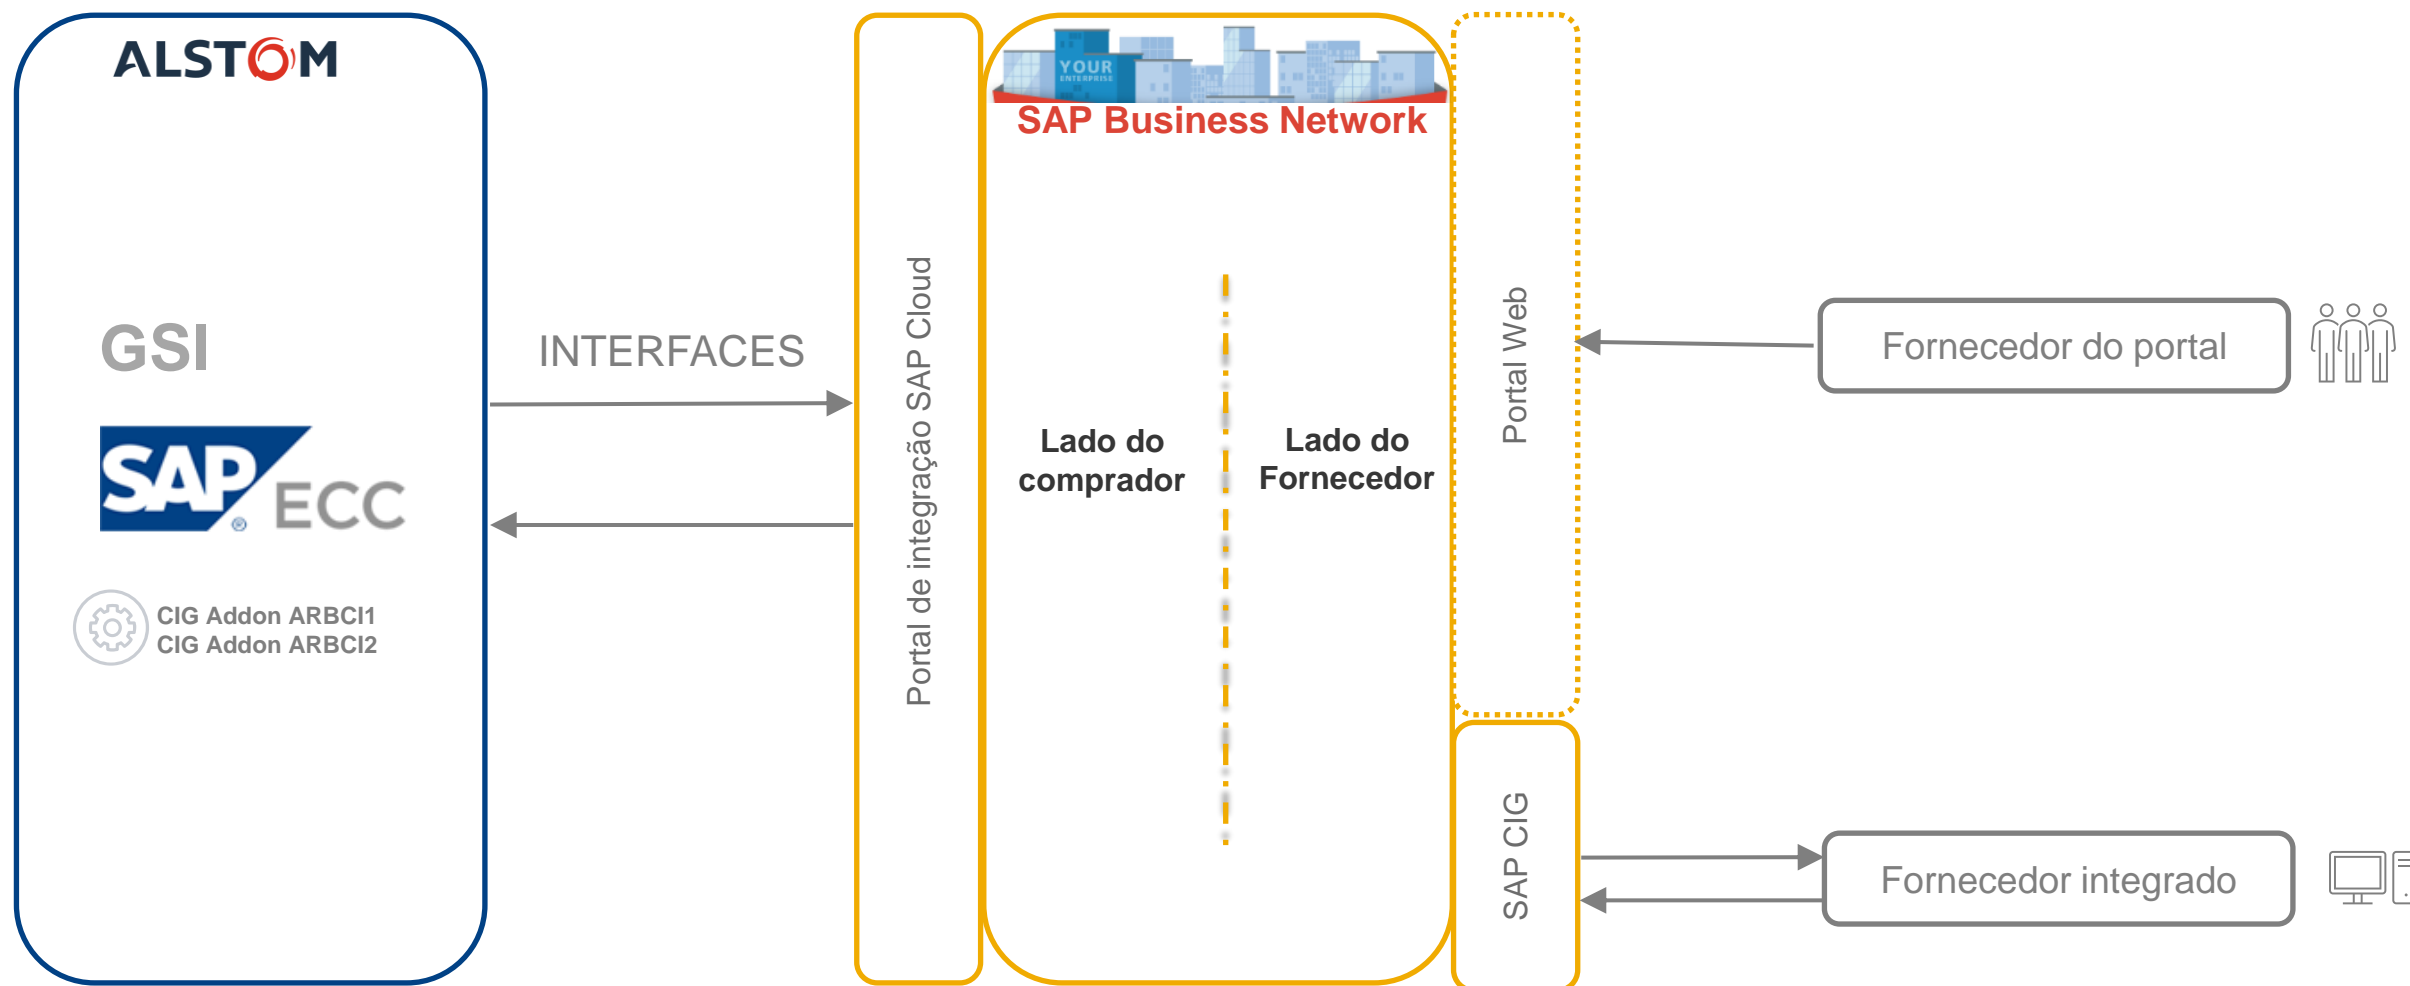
ALSTOM

GSI

SAP ECC

CIG Addon ARBCI1
CIG Addon ARBCI2

INTERFACES

Portal de integração SAP Cloud

YOUR ENTERPRISE

SAP Business Network

Lado do comprador

Lado do Fornecedor

Portal Web

SAP CIG

Fornecedor do portal

Fornecedor integrado